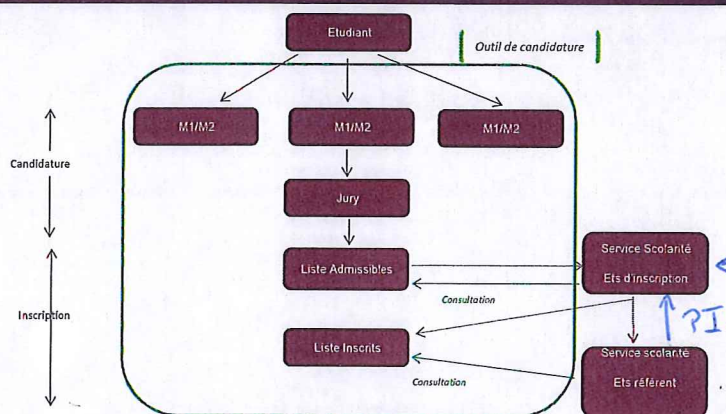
Etudiant

Outil de candidature

Candidature

M1/M2

M1/M2

M1/M2

Jury

Liste Admissibles

Service Scolarité

Ets d'inscription

Consultation

Inscription

Liste Inscrits

?I

Service scolarité

Ets référent

Consultation